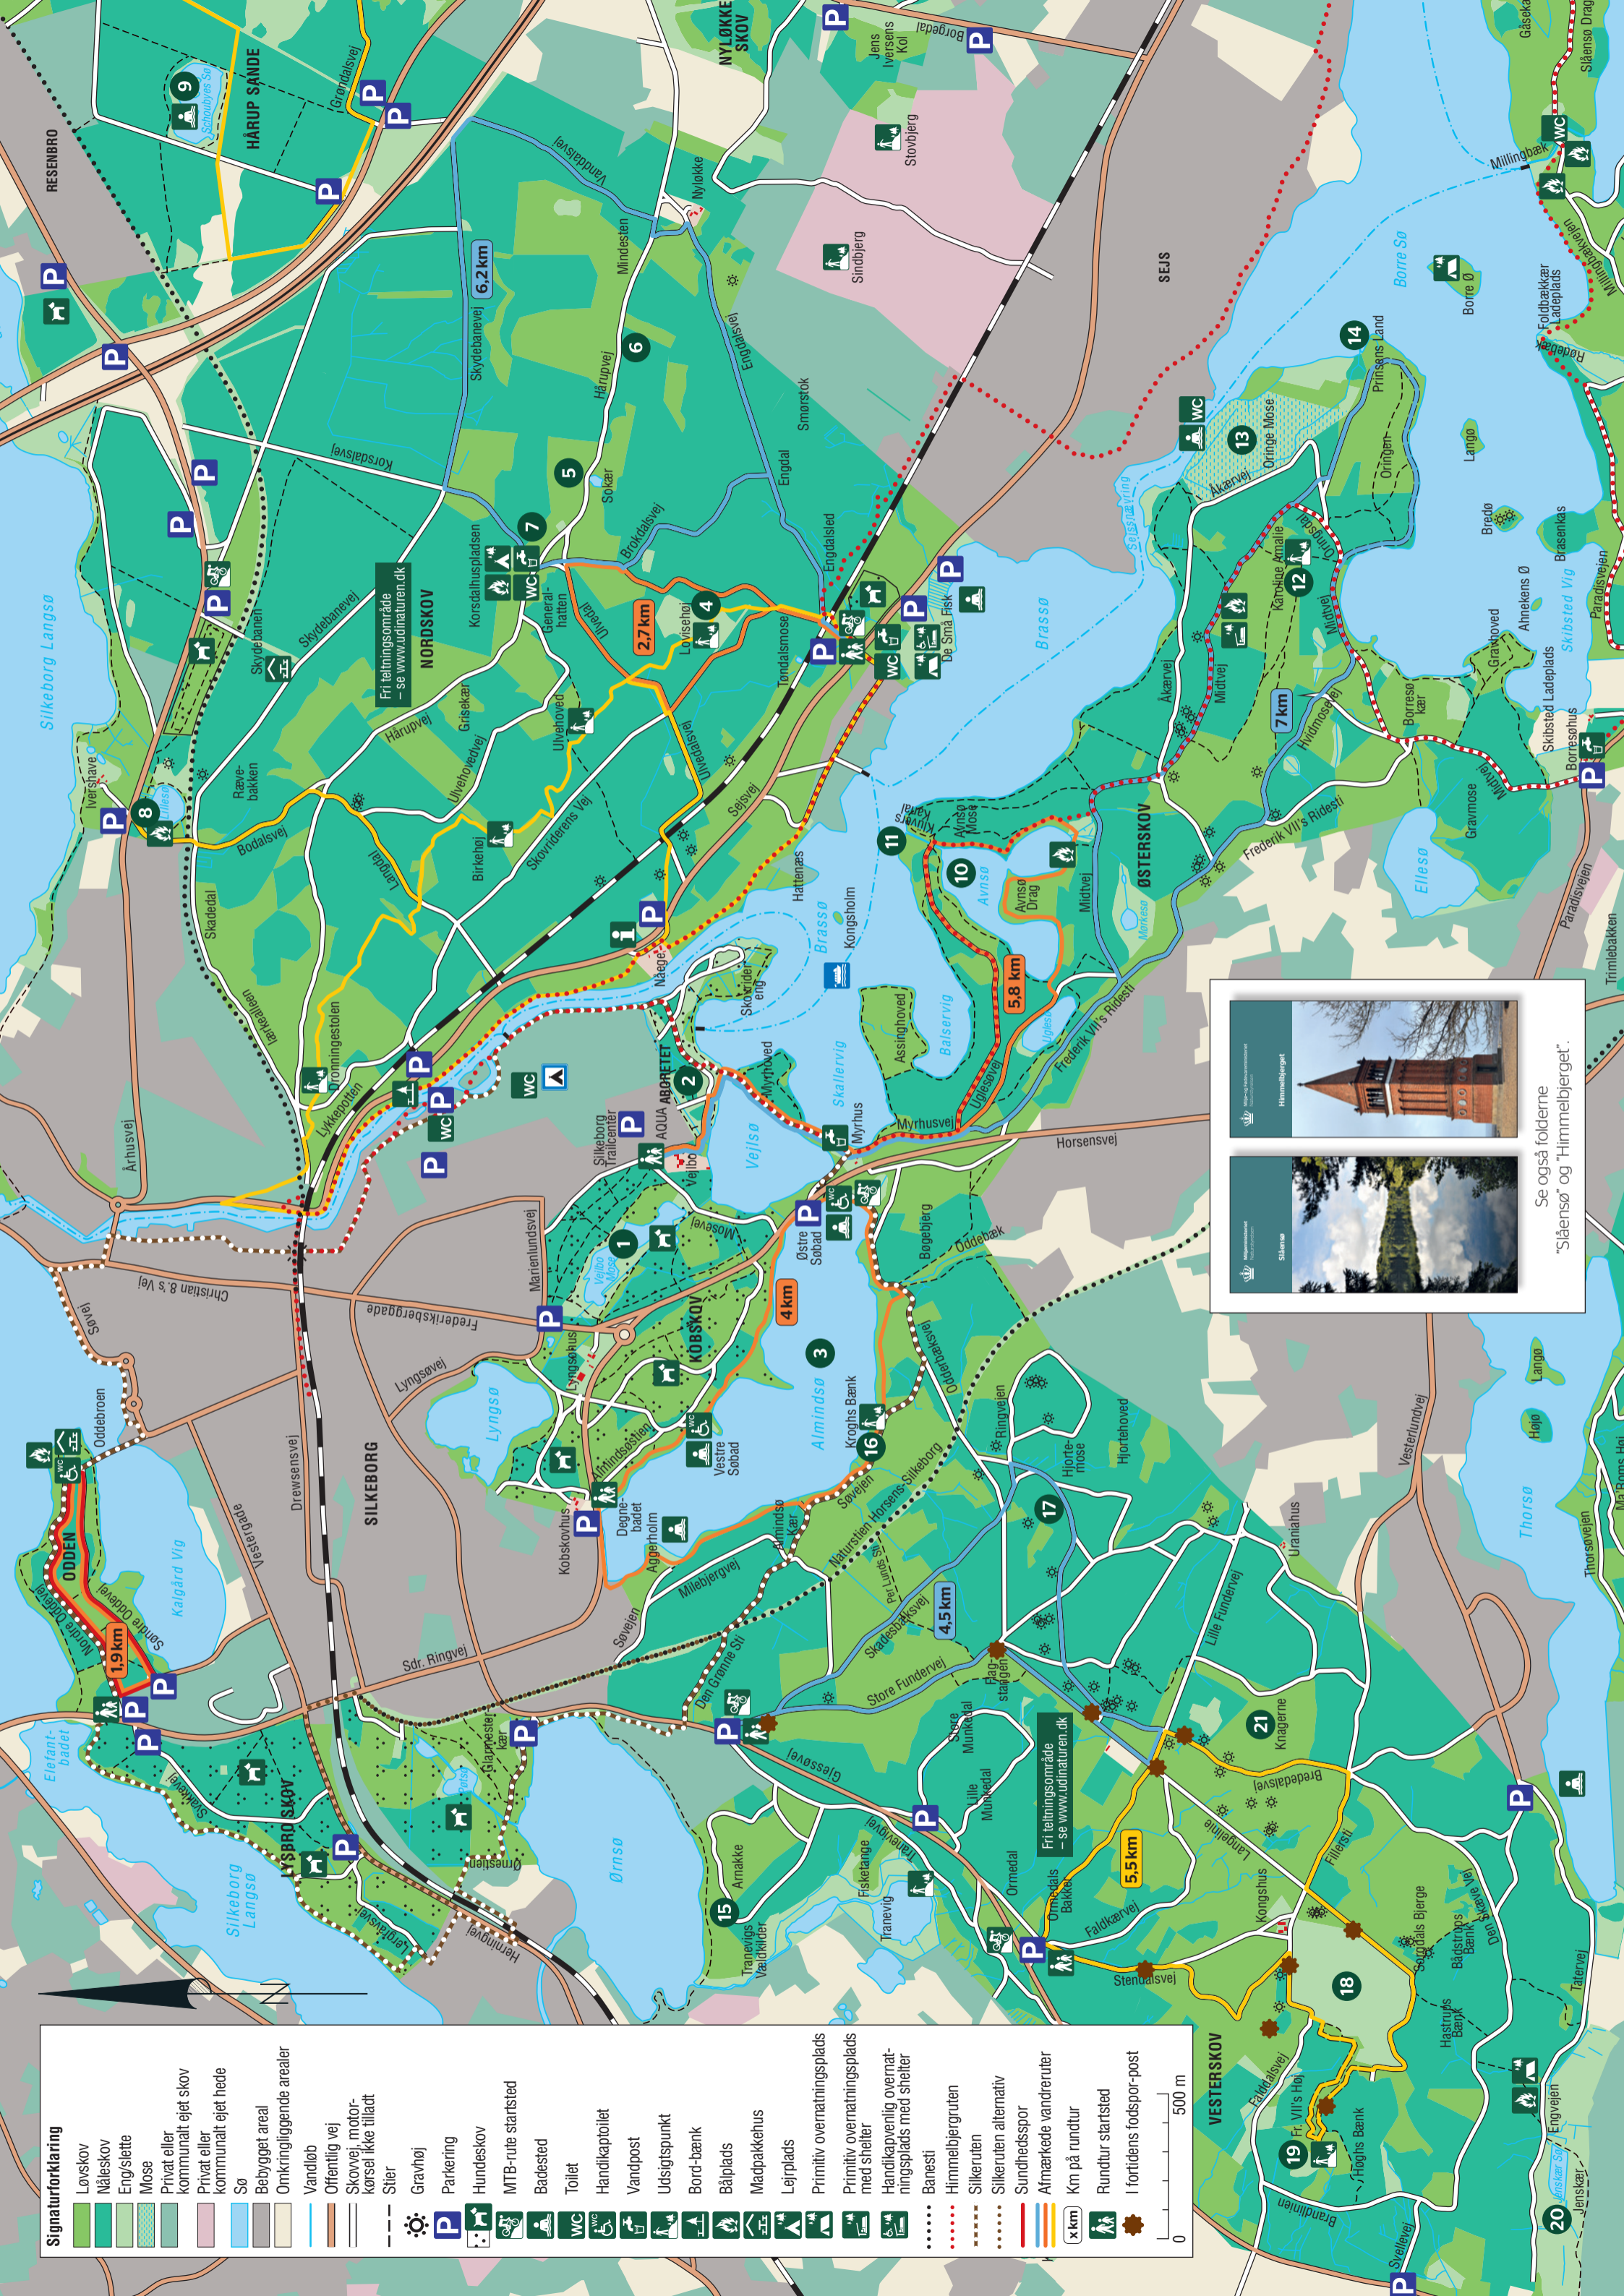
Signaturforklaring
Løvskov
Nåleskov
Eng/slette
Mose
Privat eller kommunalt ejet skov
Privat eller kommunalt ejet hede
Sø
Bebygget areal
Omkringliggende arealer
Vandløb
Offentlig vej
Skovvej, motorkørsel ikke tilladt
Stier
Gravhøj
Parkering
Hundeskov
MTB-rute startsted
Badested
Toilet
Handikaptoilet
Vandpost
Udsigtspunkt
Bord-bænk
Bålplads
Madpakkehus
Lejrplads
Primitiv overnatningsplads
Primitiv overnatningsplads med shelter
Handikapvenlig overnatningsplads med shelter
Banesti
Himmelbjergruten
Silkeruten
Silkeruten alternativ
Sundhedsspor
Afmærkede vandreruter
Km på rundtur
Rundtur startsted
I fortidens fodspor-post
0 500 m

N

Se også folderne "Slåensø" og "Himmelbjerget".

RESENBRO
HÅRUP SANDE
NYLØKKE SKOV
NORDSKOV
SEJS
ØSTERSKOV
SILKEBORG
KOBSKOV
LYSBRO SKOV
VESTERSKOV
ODDEN
AQUA AKVARIET

Fri teltningsområde – se www.udinaturen.dk
Fri teltningsområde – se www.udinaturen.dk

6,2 km
2,7 km
7 km
5,8 km
4 km
1,9 km
4,5 km
5,5 km

Silkeborg Langsø
Brassø
Borre Sø
Avnsø
Balservig
Skallervig
Veljsø
Almindsø
Lyngsø
Kalgård Vig
Ørnsø
Ellesø
Thorsø
Slåensø

Grøndalsvej
Vandadalsvej
Nyløkke
Mindesten
Skydebanevej
Korsdalsvej
Engdalsvej
Hårupvej
Søkær
Brokdalsvej
Engdal
Smørstok
Sindbjerg
Stovbjerg
Jens Iversens Kol
Borgedal
Korsdalshuspladsen
Generalhatten
Ulvedal
Lovisehøj
Tondalsmose
Engdalsled
De Små Fisk
Skydebanen
Rævebakken
Hårupvej
Griskær
Ulvehovedvej
Ulvehoved
Birkehøj
Skovridergns Vej
Ulvedalsvej
Sejsvej
Bodalsvej
Langdal
Skadedal
Iversheve
Lanikdalen
Dronningestolen
Lykkepotten
Århusvej
Næge
Skovriderens eng
Kongsholm
Hattenæs
Kuvers Kanal
Avnsø Mose
Avnsø Drag
Midtvej
Akærvej
Oringe Mose
Prinsens Land
Oringen
Karoline Amalie
Langø
Bredø
Brasenkas
Ahnekens Ø
Skibsted Ladeplads
Skibsted Vig
Borresohus
Borreso kær
Gravhoved
Hvidmosevej
Frederik VII's Ridesti
Gravmose
Paradisvejen
Trimlebakken
Myrhusvej
Myrhus
Myrhoved
Assinghoved
Uglesøvej
Horsensvej
Oddebæk
Bøgebjerg
Østre Søbad
Silkeborg Trailcenter
Veljbo
Mosevej
Marienlundsvej
Christian 8.'s Vej
Frederiksberggade
Lyngsøvej
Lyngsøhus
Almindsøstien
Vestre Søbad
Krogshs Bænk
Naturstien Horsens-Silkeborg
Almindsø Kær
Degnebadet
Aggeholm
Kobskovhus
Miliebjergvej
Søvejen
Den Grønne Sti
Oddebrovej
Ringvejen
Hjortemose
Hjortehoved
Skadesbakksvej
Per Lunds Sti
Store Fundervej
Flagstangen
Søvej
Oddebroen
Drewsensvej
Vestergade
Sdr. Ringvej
Nordre Oddevej
Søndre Oddevej
Elefantbadet
Sølskovvej
Glarmesterkær
Ørnsøvejen
Lerbakvej
Herningvej
Gjessøvej
Arnakke
Traneviggs Vældkilder
Fiskekange
Tranevigvej
Tranevig
Store Munkedal
Lille Munkedal
Ormedal
Ormedals Bakker
Faldkærvej
Stendalsvej
Bredeldalsvej
Langelinie
Kongshus
Lille Fundervej
Uranlahus
Vesterlundvej
Thorsøvejen
Filliersti
Sorgdals Bjerge
Badstrups Bænk
Hastrups Bænk
Den Skæve Vej
Tatervej
Fr. VII's Høj
Hoghs Bænk
Faldkalsvej
Brandlinien
Svallevej
Engvejen
Jenskær
Jenskær Sø
Millingbæk
Millingbakvej
Foldbækkær Ladeplads
Radebæk
Borre Ø
Gåsekær
Slåensø Drag
Langø
Høje
Mt. Roms Høj
Seismargrning
Vejlbo Mose
Majsemose
Ugelsø

P
WC
1 2 3 4 5 6 7 8 9 10 11 12 13 14 15 16 17 18 19 20 21